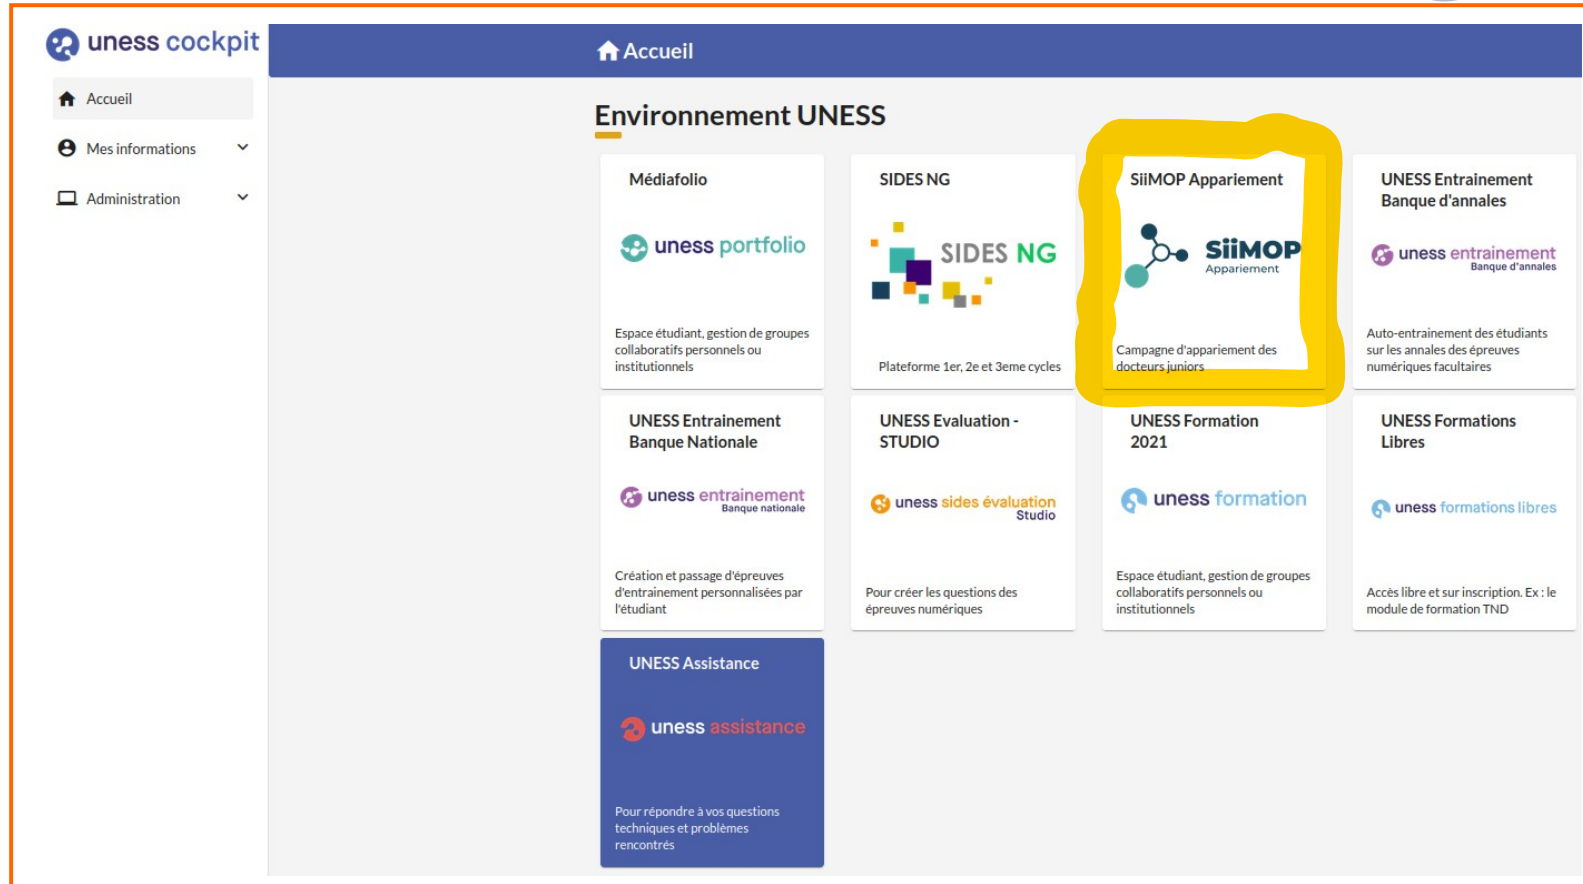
uness cockpit

Accueil

Mes informations

Administration

Accueil

Environnement UNESS

Médiafolio

uness portfolio

Espace étudiant, gestion de groupes collaboratifs personnels ou institutionnels

SIDES NG

SIDES NG

Plateforme 1er, 2e et 3eme cycles

SiiMOP Appariement

SiiMOP Appariement

Campagne d'appariement des docteurs juniors

UNESS Entrainement Banque d'annales

uness entrainement Banque d'annales

Auto-entrainement des étudiants sur les annales des épreuves numériques facultaires

UNESS Entrainement Banque Nationale

uness entrainement Banque nationale

Création et passage d'épreuves d'entrainement personnalisées par l'étudiant

UNESS Evaluation - STUDIO

uness sides évaluation Studio

Pour créer les questions des épreuves numériques

UNESS Formation 2021

uness formation

Espace étudiant, gestion de groupes collaboratifs personnels ou institutionnels

UNESS Formations Libres

uness formations libres

Accès libre et sur inscription. Ex : le module de formation TND

UNESS Assistance

uness assistance

Pour répondre à vos questions techniques et problèmes rencontrés